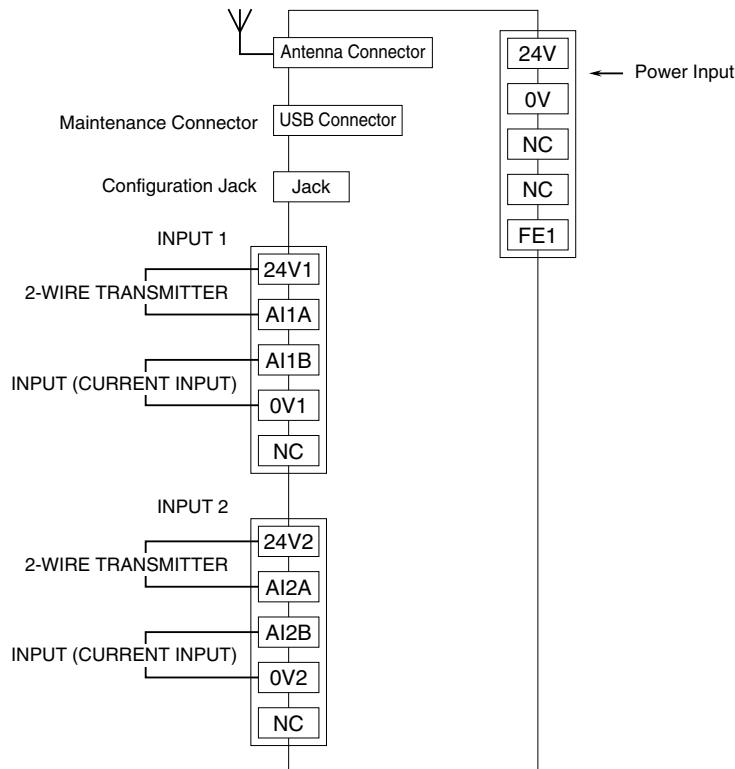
Antenna Connector

24V
0V
NC
NC
FE1

Power Input

Maintenance Connector
USB Connector

Configuration Jack
Jack

INPUT 1
24V1
2-WIRE TRANSMITTER
AI1A
AI1B
INPUT (CURRENT INPUT)
0V1
NC

INPUT 2
24V2
2-WIRE TRANSMITTER
AI2A
AI2B
INPUT (CURRENT INPUT)
0V2
NC